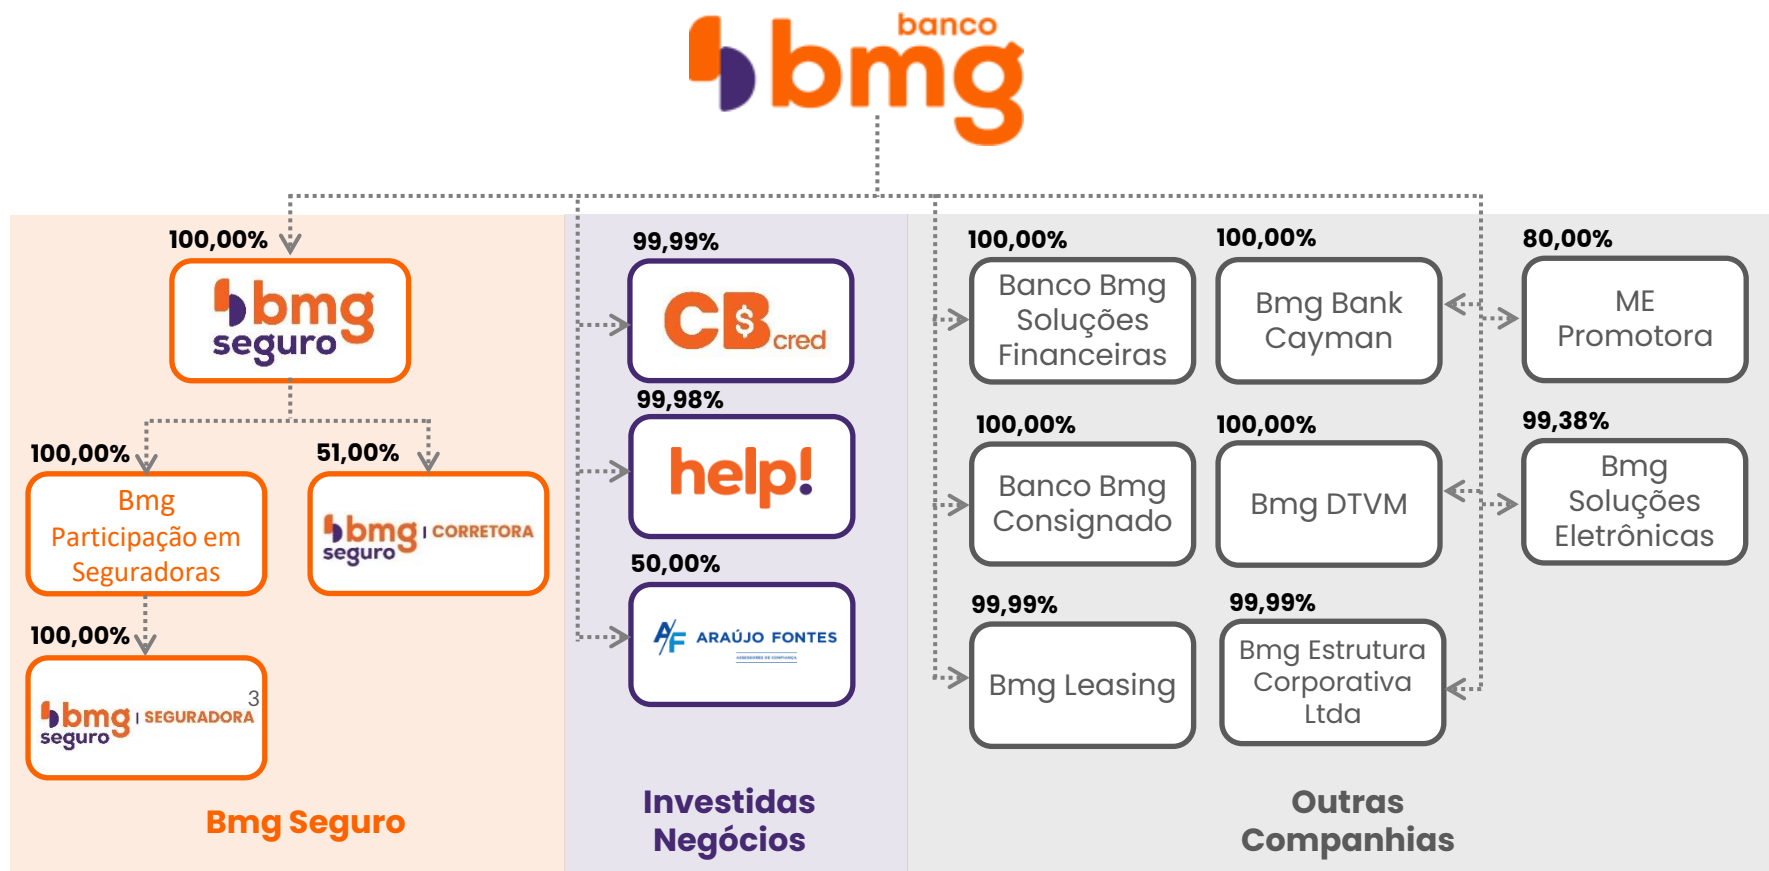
banco bmg

100,00%
bmg seguro

100,00%
Bmg Participação em Seguradoras

51,00%
bmg seguro | CORRETORA

100,00%
bmg seguro | SEGURADORA 3

Bmg Seguro

99,99%
CB$cred

99,98%
help!

50,00%
AF ARAÚJO FONTES

Investidas Negócios

100,00%
Banco Bmg Soluções Financeiras

100,00%
Bmg Bank Cayman

80,00%
ME Promotora

100,00%
Banco Bmg Consignado

100,00%
Bmg DTVM

99,38%
Bmg Soluções Eletrônicas

99,99%
Bmg Leasing

99,99%
Bmg Estrutura Corporativa Ltda

Outras Companhias